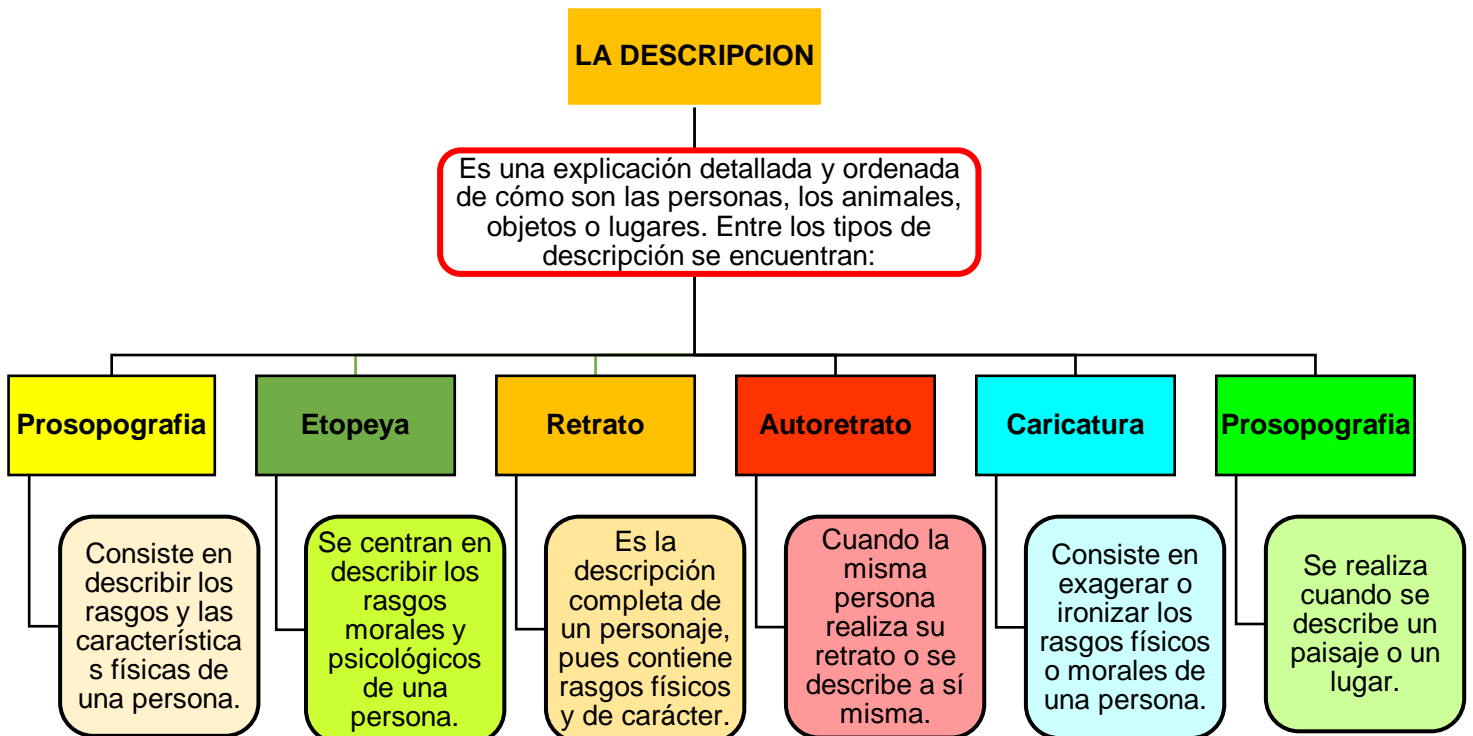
LA DESCRIPCION

Es una explicación detallada y ordenada de cómo son las personas, los animales, objetos o lugares. Entre los tipos de descripción se encuentran:

Prosopografia

Consiste en describir los rasgos y las característica s físicas de una persona.

Etopeya

Se centran en describir los rasgos morales y psicológicos de una persona.

Retrato

Es la descripción completa de un personaje, pues contiene rasgos físicos y de carácter.

Autoretrato

Cuando la misma persona realiza su retrato o se describe a sí misma.

Caricatura

Consiste en exagerar o ironizar los rasgos físicos o morales de una persona.

Prosopografia

Se realiza cuando se describe un paisaje o un lugar.